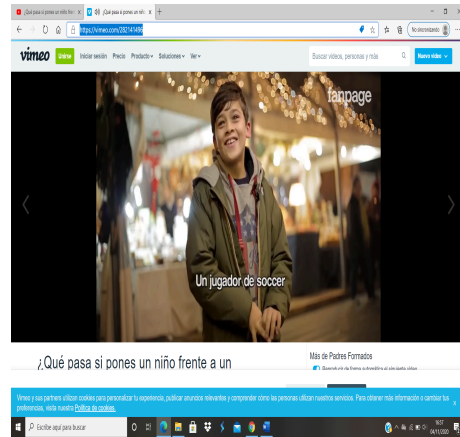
¿Qué pasa si pones un niño fren ×
¿Qué pasa si pones un niñ ×
+
https://vimeo.com/282141496
No sincronizando
vimeo
Únete
Iniciar sesión
Precio
Producto
Soluciones
Ver
Buscar videos, personas y más
Nuevo video
fanpage
Un jugador de soccer
¿Qué pasa si pones un niño frente a un
Más de Padres Formados
Vimeo y sus partners utilizan cookies para personalizar tu experiencia, publicar anuncios relevantes y comprender cómo las personas utilizan nuestros servicios. Para obtener más información o cambiar tus preferencias, visita nuestra Política de cookies.
Escribe aquí para buscar
16:57
04/11/2020